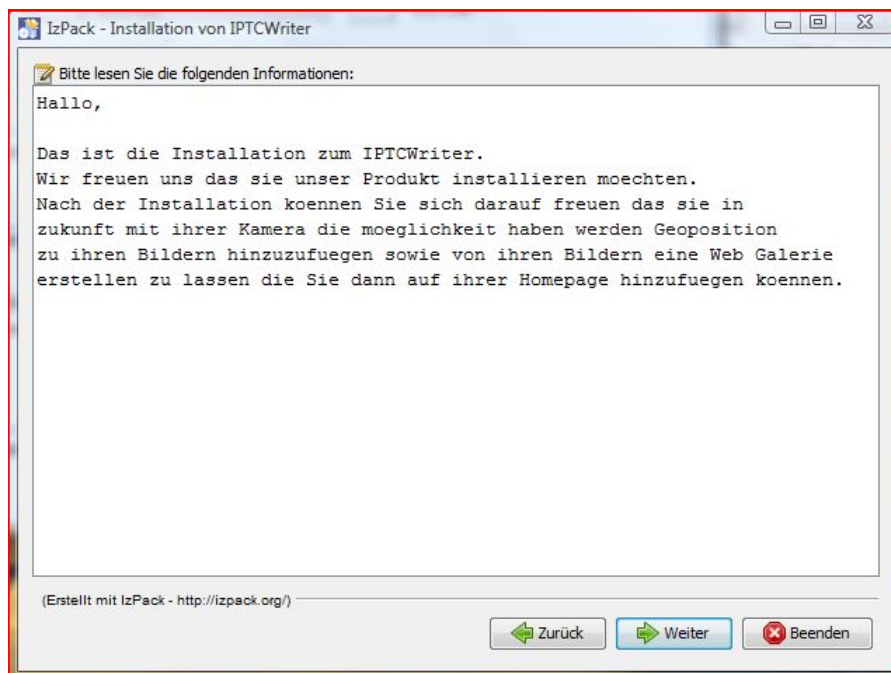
IzPack - Installation von IPTCWriter

Bitte lesen Sie die folgenden Informationen:

Hallo,

Das ist die Installation zum IPTCWriter.
Wir freuen uns das sie unser Produkt installieren moechten.
Nach der Installation koennen Sie sich darauf freuen das sie in zukunft mit ihrer Kamera die moeglichkeit haben werden Geoposition zu ihren Bildern hinzuzufuegen sowie von ihren Bildern eine Web Galerie erstellen zu lassen die Sie dann auf ihrer Homepage hinzufuegen koennen.

(Erstellt mit IzPack - http://izpack.org/)

Zurück Weiter Beenden